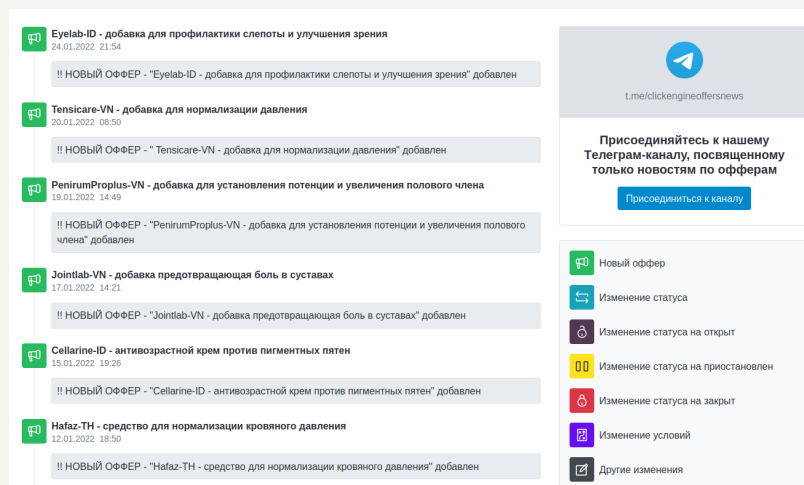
Eyelab-ID - добавка для профилактики слепоты и улучшения зрения
24.01.2022 21:54

!! НОВЫЙ ОФФЕР - "Eyelab-ID - добавка для профилактики слепоты и улучшения зрения" добавлен

Tensicare-VN - добавка для нормализации давления
20.01.2022 08:50

!! НОВЫЙ ОФФЕР - " Tensicare-VN - добавка для нормализации давления" добавлен

PenirumProplus-VN - добавка для установления потенции и увеличения полового члена
19.01.2022 14:49

!! НОВЫЙ ОФФЕР - "PenirumProplus-VN - добавка для установления потенции и увеличения полового члена" добавлен

Jointlab-VN - добавка предотвращающая боль в суставах
17.01.2022 14:21

!! НОВЫЙ ОФФЕР - "Jointlab-VN - добавка предотвращающая боль в суставах" добавлен

Cellarine-ID - антивозрастной крем против пигментных пятен
15.01.2022 19:26

!! НОВЫЙ ОФФЕР - "Cellarine-ID - антивозрастной крем против пигментных пятен" добавлен

Hafaz-TH - средство для нормализации кровяного давления
12.01.2022 18:50

!! НОВЫЙ ОФФЕР - "Hafaz-TH - средство для нормализации кровяного давления" добавлен

t.me/clickengineoffersnews

Присоединяйтесь к нашему Телеграм-каналу, посвященному только новостям по офферам

Присоединиться к каналу

Новый оффер
Изменение статуса
Изменение статуса на открыт
Изменение статуса на приостановлен
Изменение статуса на закрыт
Изменение условий
Другие изменения